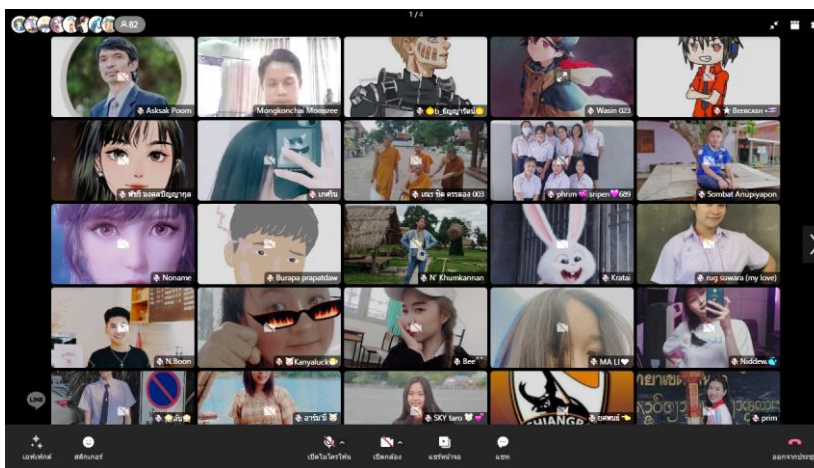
82
1 / 4
Asksak Poom
Mongkonchai Monsuree
b_ธัญญารัตน์
Wasin 023
Beercash
พัชรี มงคลปัญญากุล
เกศริน
เณร ชิด ตรรงค 003
phrim sripen 689
Sombat Anupiyapon
Noname
Burapa prapatdaw
N' Khumkannan
Kratai
rug suwara (my love)
N.Boon
Kanyaluck
Bee
MA.LI
Niddew
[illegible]
อารีย์รี
SKY taro
อนุสรณ์
prim
CHIANGR
LINE
เอฟเฟกต์
สติกเกอร์
เปิดไมโครโฟน
เปิดกล้อง
แชร์หน้าจอ
แชท
ออกจากประชุ